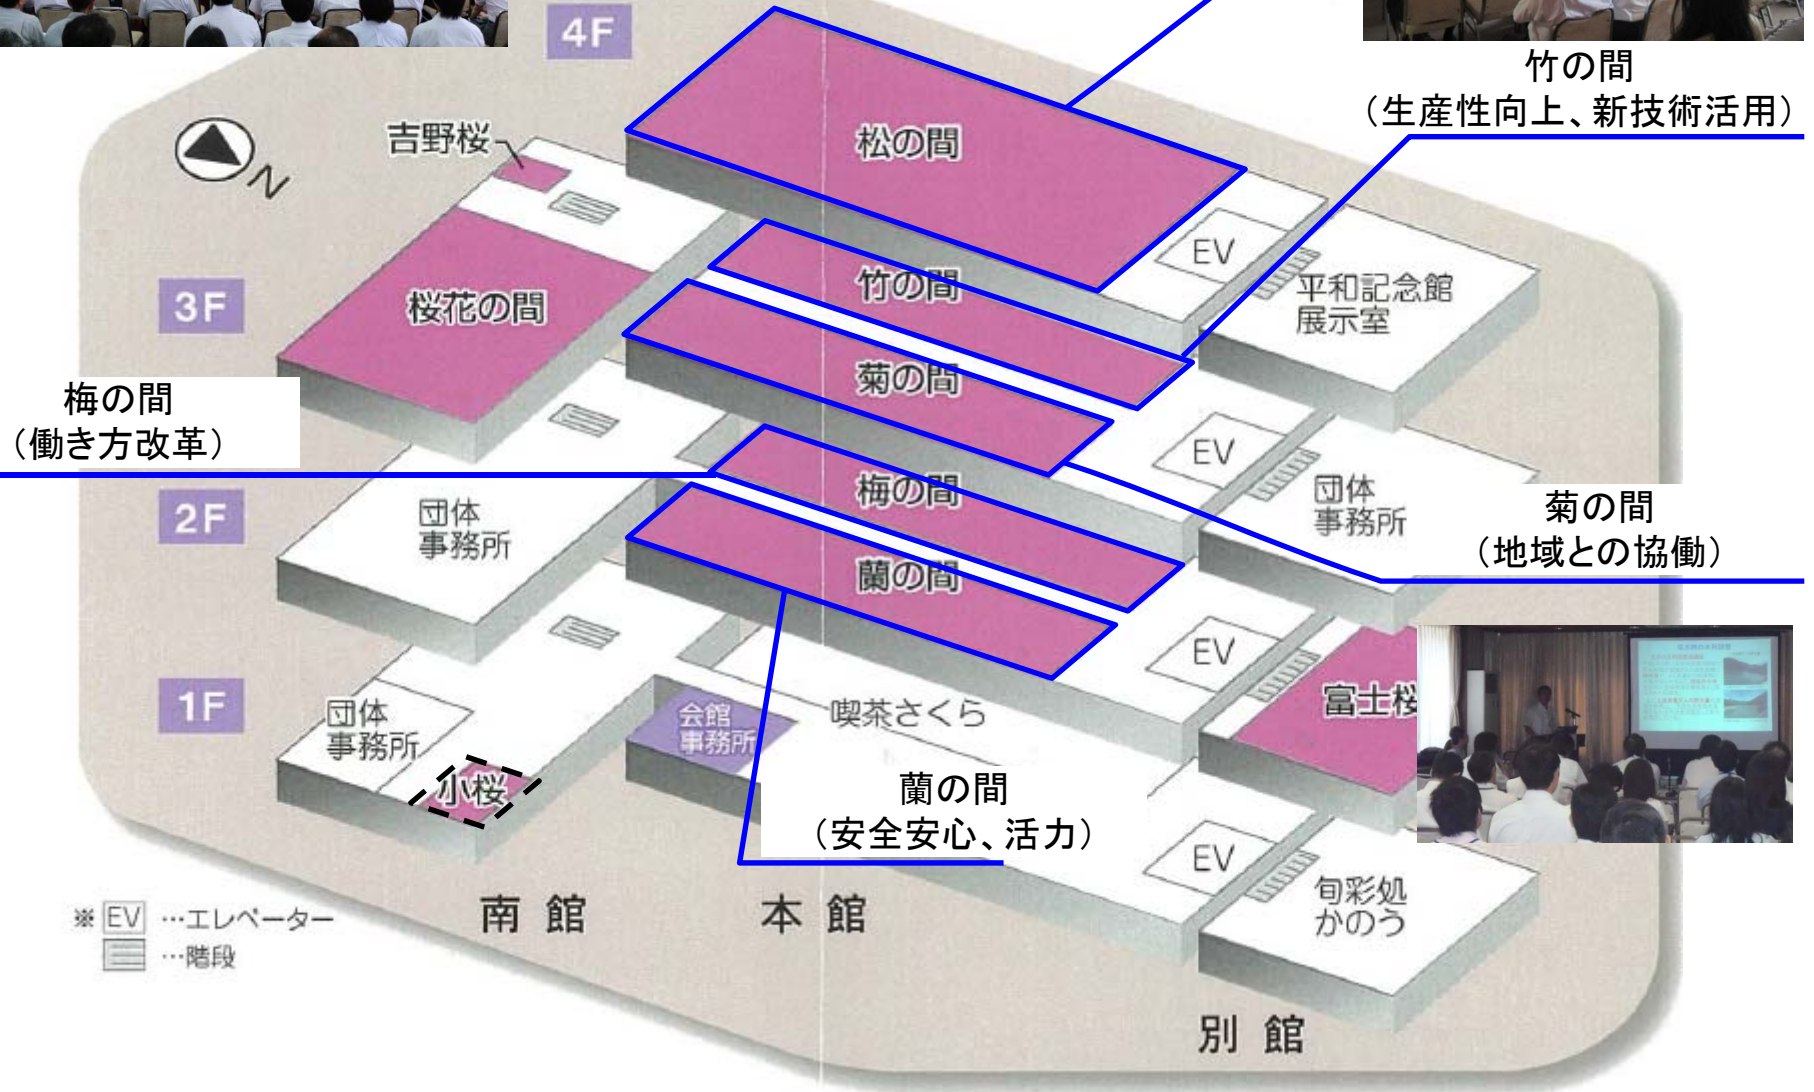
4F

竹の間
（生産性向上、新技術活用）

N

吉野桜

松の間

3F

桜花の間

EV

竹の間

平和記念館
展示室

梅の間
（働き方改革）

菊の間

EV

2F

梅の間

団体
事務所

団体
事務所

菊の間
（地域との協働）

蘭の間

EV

1F

富士桜

団体
事務所

会館
事務所

喫茶さくら

小桜

蘭の間
（安全安心、活力）

EV

※ EV …エレベーター
…階段

南 館

本 館

旬彩処
かのう

別 館